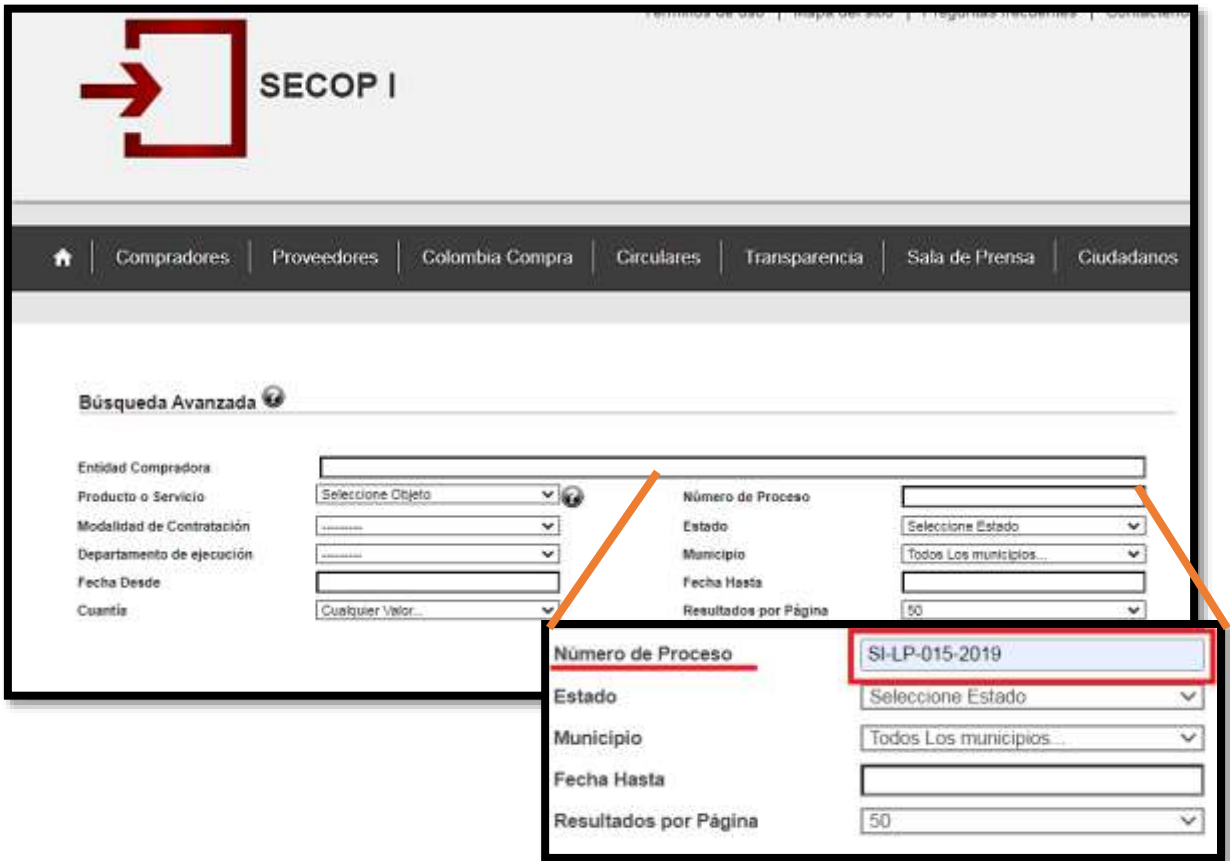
Términos de uso | Mapa del sitio | Preguntas frecuentes | Contáctenos

SECOP I

Compradores | Proveedores | Colombia Compra | Circulares | Transparencia | Sala de Prensa | Ciudadanos

Búsqueda Avanzada

Entidad Compradora
Producto o Servicio Seleccione Objeto
Modalidad de Contratación ---------
Departamento de ejecución ---------
Fecha Desde
Cuantía Cualquier Valor...

Número de Proceso
Estado Seleccione Estado
Municipio Todos Los municipios...
Fecha Hasta
Resultados por Página 50

Número de Proceso SI-LP-015-2019
Estado Seleccione Estado
Municipio Todos Los municipios...
Fecha Hasta
Resultados por Página 50